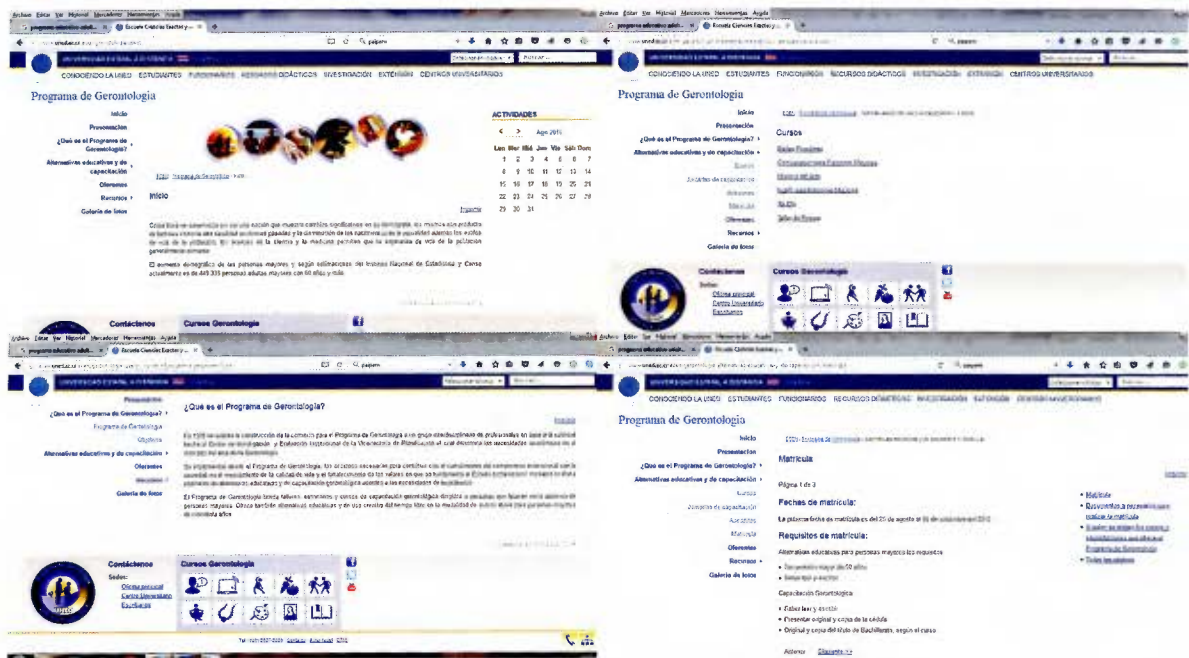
Archivo Editar Ver Historial Marcadores Herramientas Ayuda

CONOCIENDO LA UNED ESTUDIANTES FUNCIONARIOS RECURSOS DIDÁCTICOS INVESTIGACIÓN EXTENSIÓN CENTROS UNIVERSITARIOS

Programa de Gerontología

Inicio
Presentación
¿Qué es el Programa de Gerontología?
Alternativas educativas y de capacitación
Ofrecemos
Recursos
Galería de fotos

ACTIVIDADES
Ago 2015

| Lun | Mar | Mié | Jue | Vie | Sáb | Dom |
|---|---|---|---|---|---|---|
| | | | | | 1 | 2 |
| 3 | 4 | 5 | 6 | 7 | | |
| 8 | 9 | 10 | 11 | 12 | 13 | 14 |
| 15 | 16 | 17 | 18 | 19 | 20 | 21 |
| 22 | 23 | 24 | 25 | 26 | 27 | 28 |
| 29 | 30 | 31 | | | | |

Inicio

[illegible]

Contáctenos
Cursos Gerontología

Programa de Gerontología

Inicio
Presentación
¿Qué es el Programa de Gerontología?
Alternativas educativas y de capacitación
Cursos
Ofrecemos
Recursos
Galería de fotos

Cursos

Contáctenos
Sedes:
Oficina principal
Centro Universitario
Escuela
Cursos Gerontología

¿Qué es el Programa de Gerontología?

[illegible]

Contáctenos
Sedes:
Oficina principal
Centro Universitario
Escuelas
Cursos Gerontología

Programa de Gerontología

Inicio
Presentación
¿Qué es el Programa de Gerontología?
Alternativas educativas y de capacitación
Cursos
Ofrecemos
Recursos
Galería de fotos

Matrícula

Página 1 de 3

Fechas de matrícula:

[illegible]

Requisitos de matrícula:

Alternativas educativas para personas mayores los requisitos

Capacitación Gerontológica

• Saber leer y escribir
• Presentar original y copia de la cédula
• Original y copia del título de Bachillerato, según el curso

• Matrícula

Siguiente >>